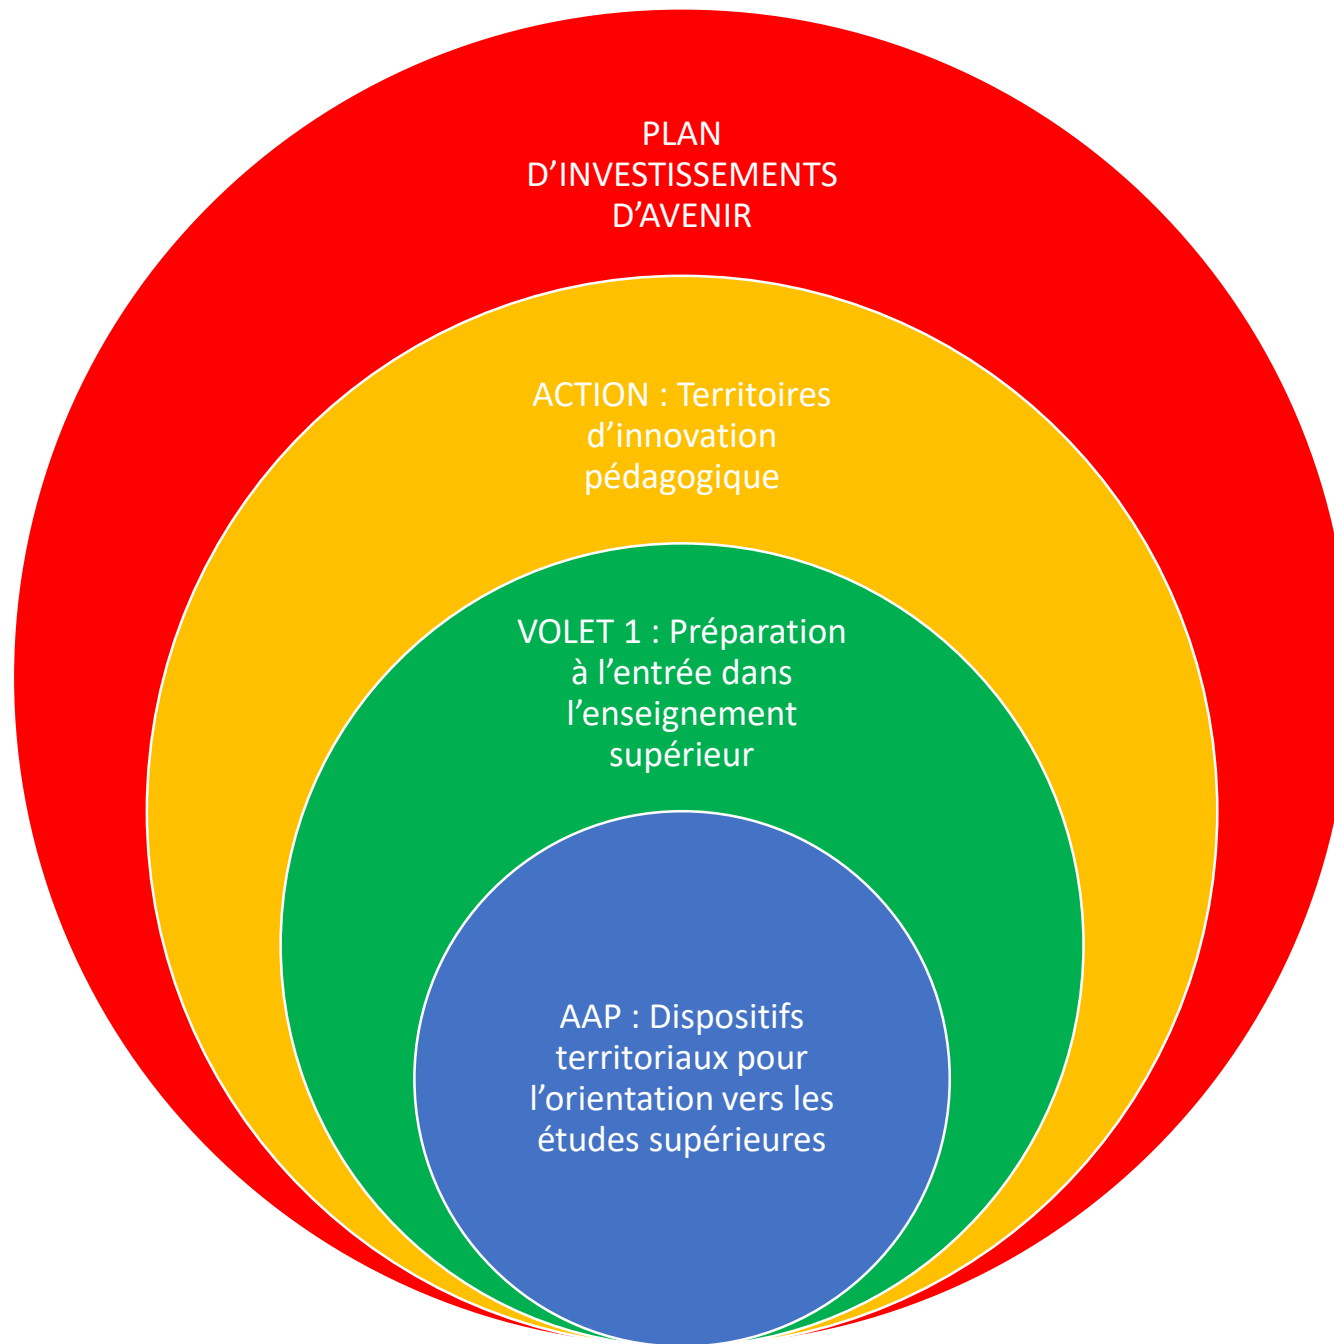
PLAN D’INVESTISSEMENTS D’AVENIR

ACTION : Territoires d’innovation pédagogique

VOLET 1 : Préparation à l’entrée dans l’enseignement supérieur

AAP : Dispositifs territoriaux pour l’orientation vers les études supérieures